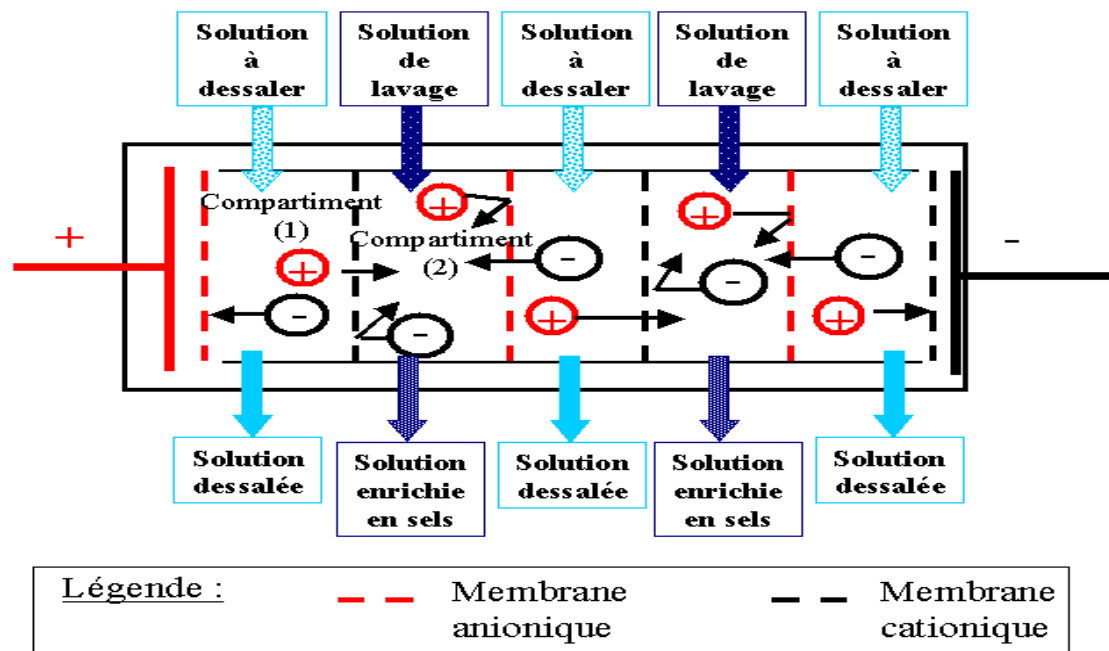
Solution à dessaler

Solution de lavage

Solution à dessaler

Solution de lavage

Solution à dessaler

+

Compartiment (1)

Compartiment (2)

-

Solution dessalée

Solution enrichie en sels

Solution dessalée

Solution enrichie en sels

Solution dessalée

Légende :

Membrane anionique

Membrane cationique